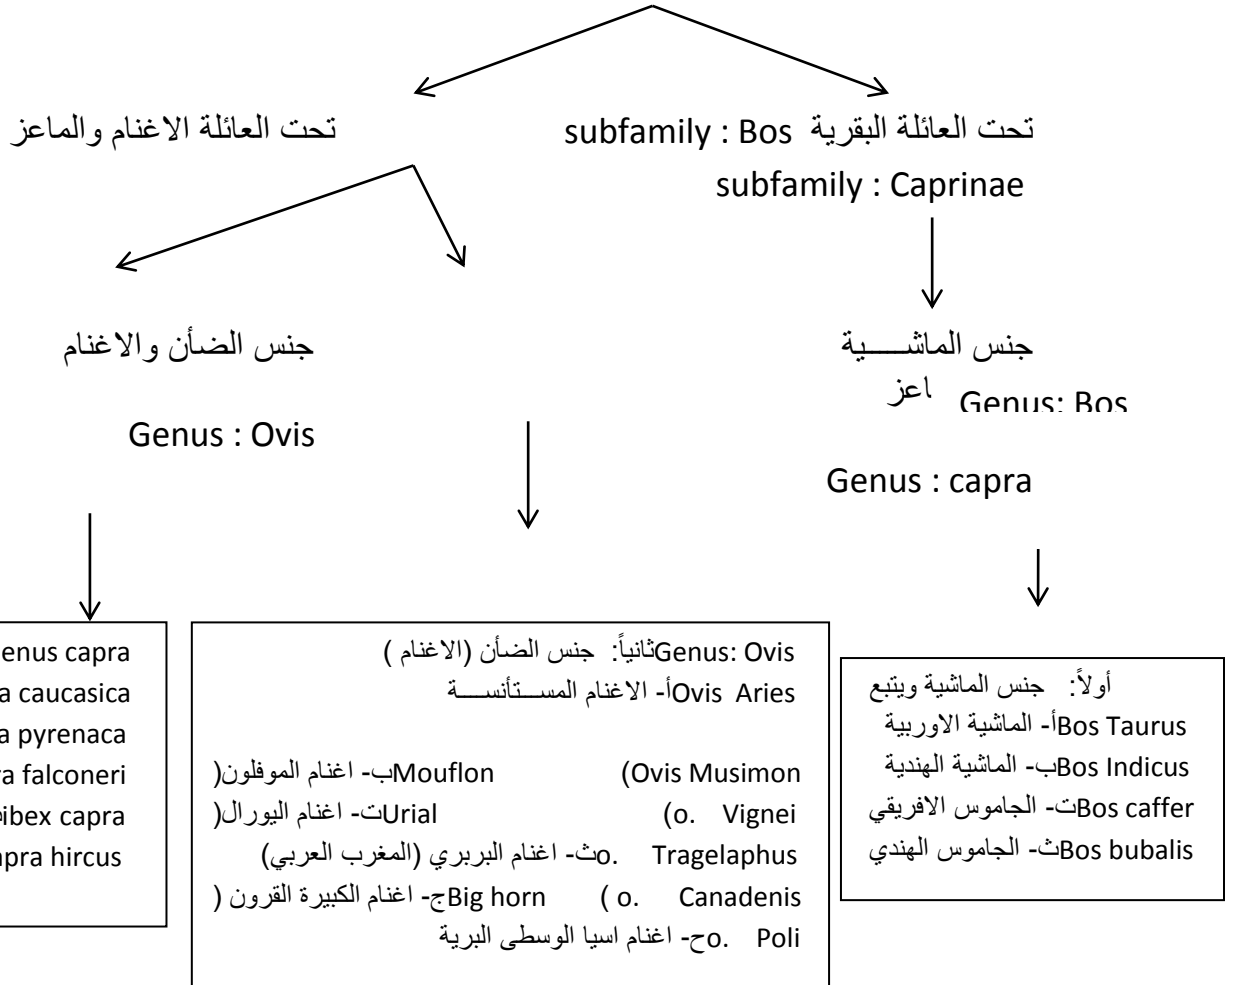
تحت العائلة الاغنام والماعز

تحت العائلة البقرية subfamily : Bos

subfamily : Caprinae

جنس الضأن والاغنام

Genus : Ovis

جنس الماشـــية

اعز Genus: Bos

Genus : capra

enus capra
a caucasica
a pyrenaca
ra falconeri
ibex capra
apra hircus

Genus: Ovisثانياً: جنس الضأن (الاغنام )
Ovis Ariesأ- الاغنام المســتأنســة

(Ovis Musimon Mouflonب- اغنام الموفلون(
(o. Vignei Urialت- اغنام اليورال(
Tragelaphus .oث- اغنام البربري (المغرب العربي)
( o. Canadenis Big hornج- اغنام الكبيرة القرون (
Poli .oح- اغنام اسيا الوسطى البرية

أولاً: جنس الماشية ويتبع
Bos Taurusأ- الماشية الاوربية
Bos Indicusب- الماشية الهندية
Bos cafferت- الجاموس الافريقي
Bos bubalisث- الجاموس الهندي